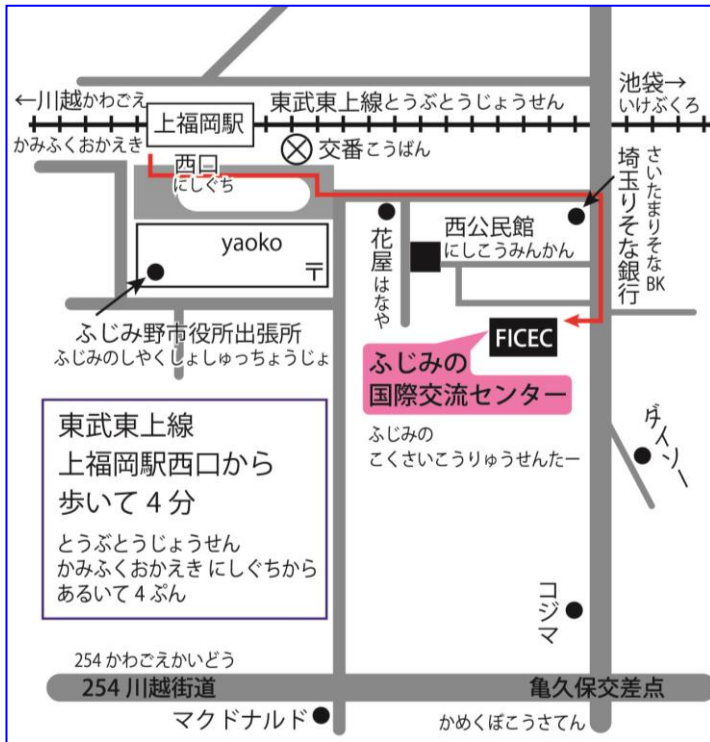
←川越かわごえ
上福岡駅
かみふくおかえき
東武東上線とうぶとうじょうせん
池袋→
いけぶくろ
交番こうばん
西口
にしぐち
埼玉りそな銀行
さいたまりそなBK
西公民館
にしこうみんかん
花屋
はなや
yaoko
〒
ふじみ野市役所出張所
ふじみのしやくしょしゅっちょうじょ
FICEC
ふじみの国際交流センター
ふじみの
こくさいこうりゅうせんたー
ダイソー
東武東上線
上福岡駅西口から
歩いて 4 分
とうぶとうじょうせん
かみふくおかえき にしぐちから
あるいて 4 ぷん
コジマ
254 かわごえかいどう
254 川越街道
亀久保交差点
マクドナルド
かめくぼこうさてん